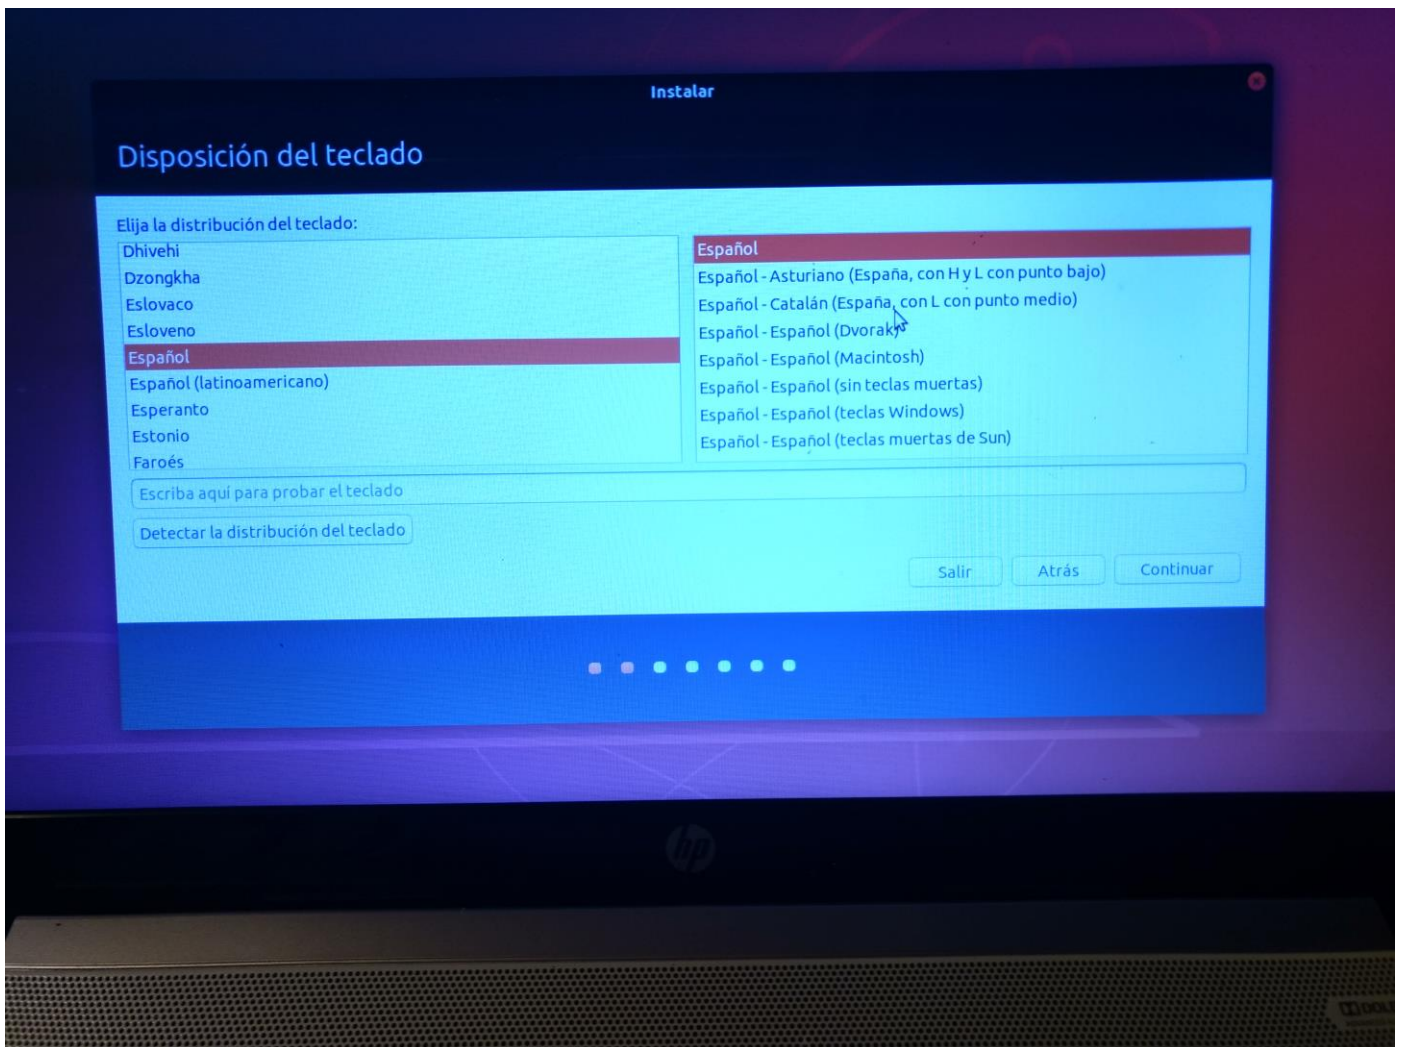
Instalar

Disposición del teclado

Elija la distribución del teclado:

Dhivehi
Dzongkha
Eslovaco
Esloveno
Español
Español (latinoamericano)
Esperanto
Estonio
Faroés

Español
Español - Asturiano (España, con H y L con punto bajo)
Español - Catalán (España, con L con punto medio)
Español - Español (Dvorak)
Español - Español (Macintosh)
Español - Español (sin teclas muertas)
Español - Español (teclas Windows)
Español - Español (teclas muertas de Sun)

Escriba aquí para probar el teclado

Detectar la distribución del teclado

Salir
Atrás
Continuar

hp